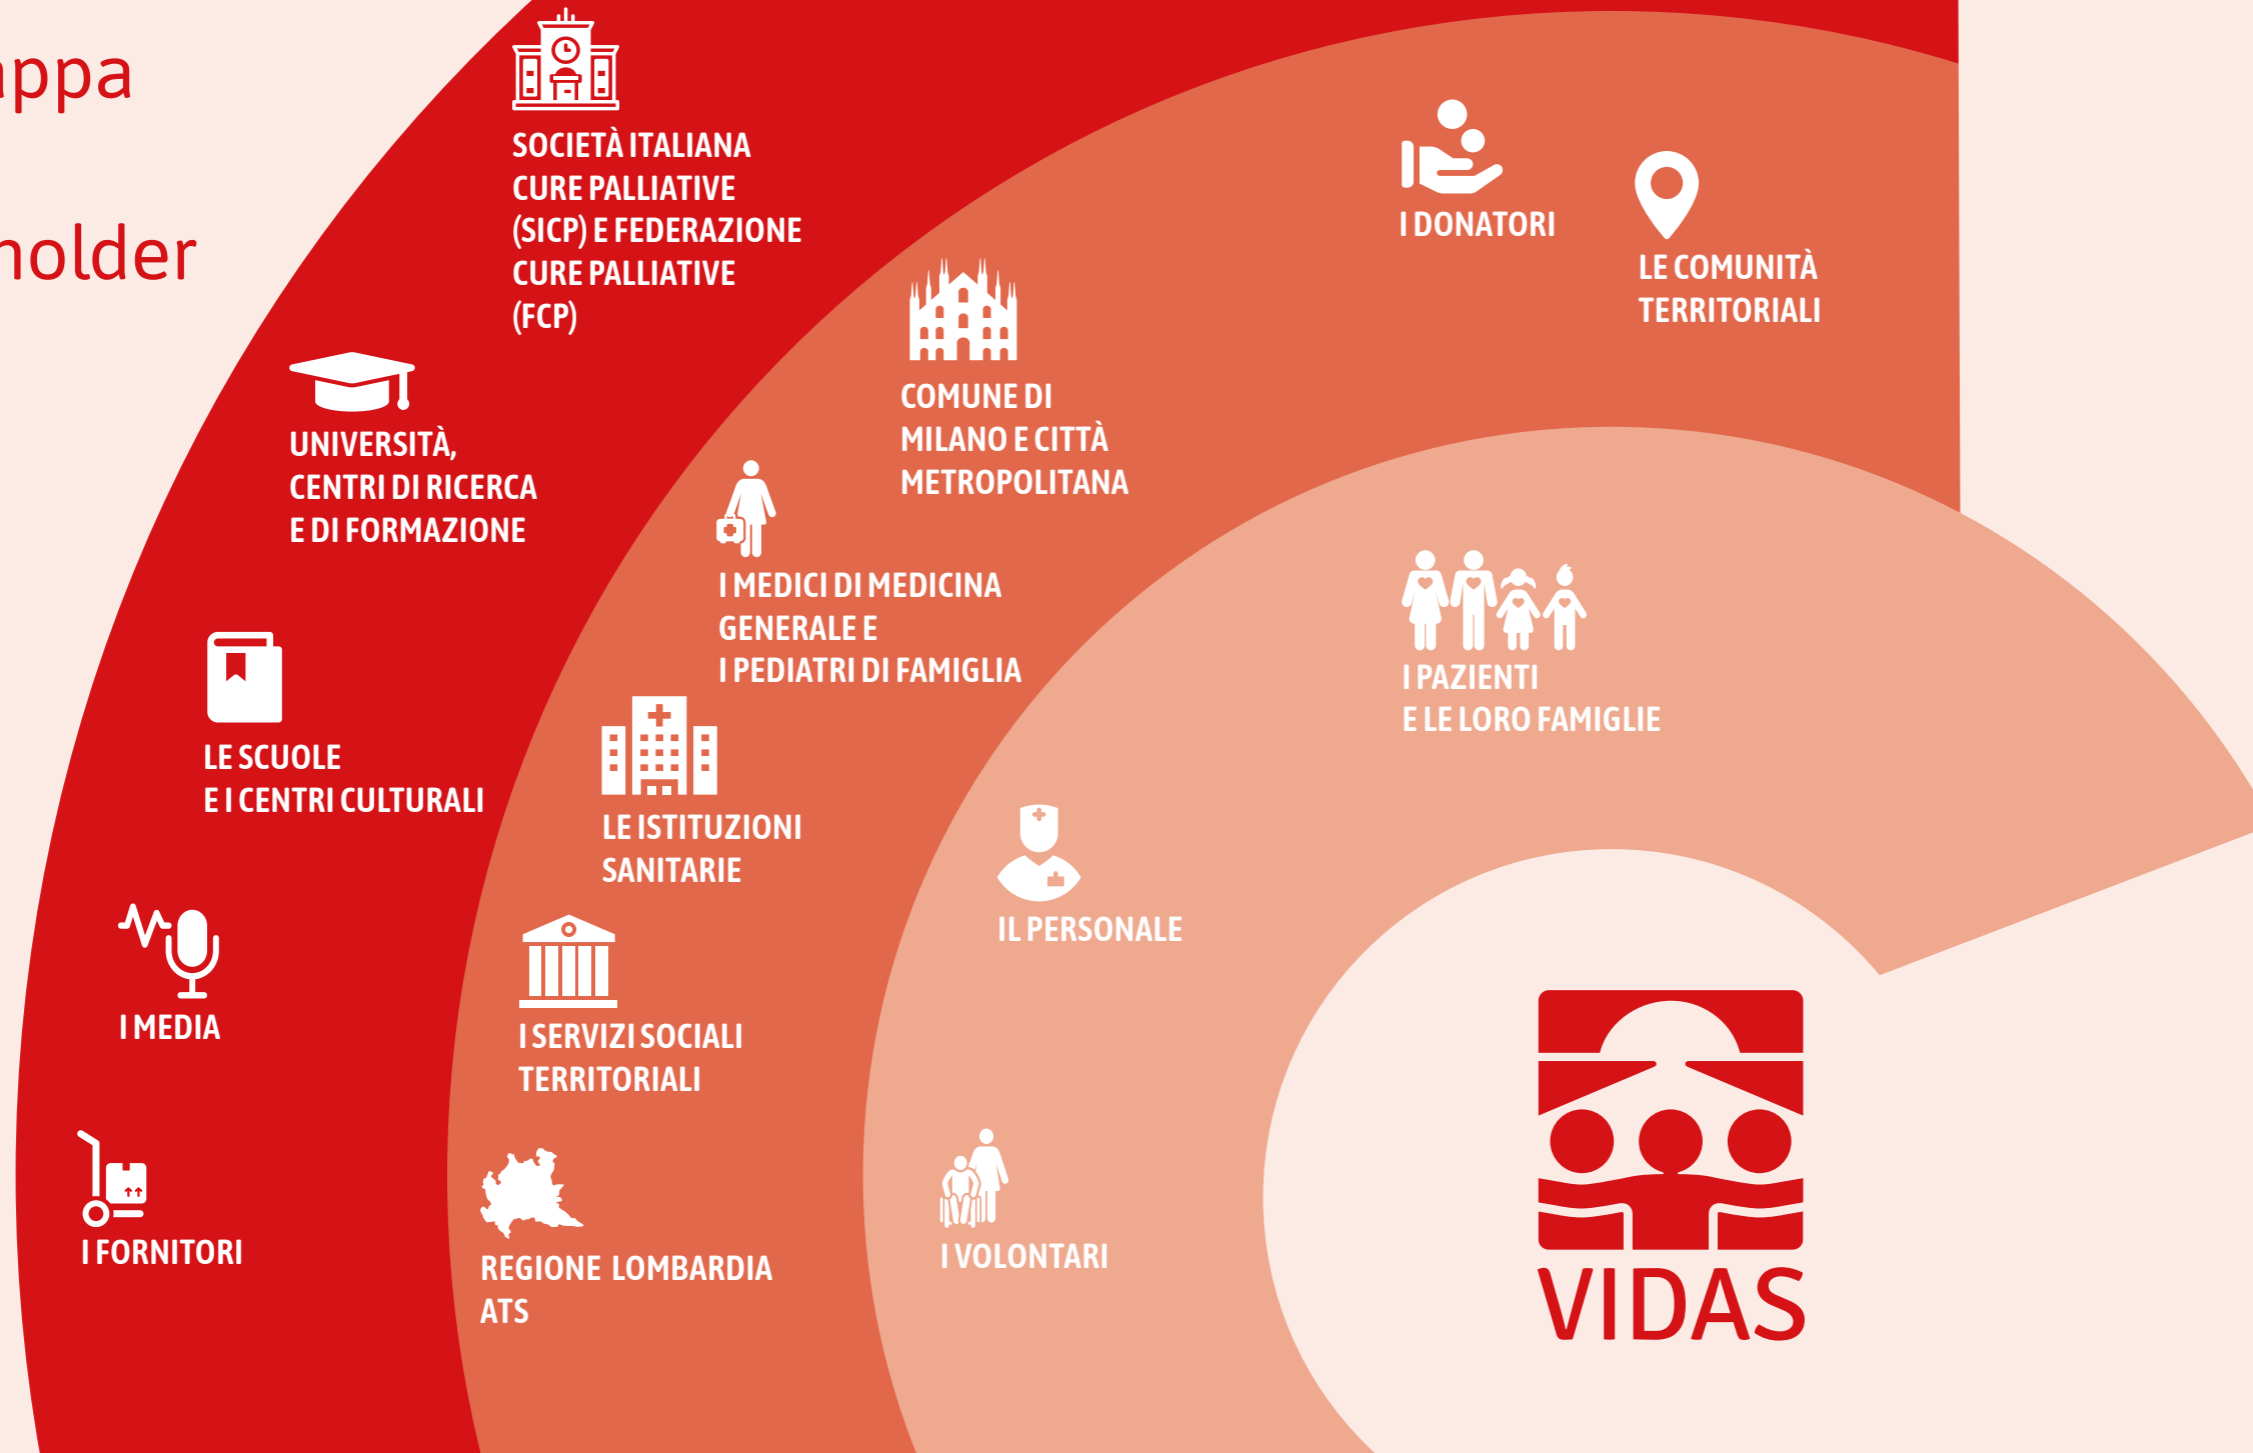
appa

holder

SOCIETÀ ITALIANA CURE PALLIATIVE (SICP) E FEDERAZIONE CURE PALLIATIVE (FCP)

I DONATORI

LE COMUNITÀ TERRITORIALI

COMUNE DI MILANO E CITTÀ METROPOLITANA

UNIVERSITÀ, CENTRI DI RICERCA E DI FORMAZIONE

I MEDICI DI MEDICINA GENERALE E I PEDIATRI DI FAMIGLIA

I PAZIENTI E LE LORO FAMIGLIE

LE SCUOLE E I CENTRI CULTURALI

LE ISTITUZIONI SANITARIE

IL PERSONALE

I MEDIA

I SERVIZI SOCIALI TERRITORIALI

I FORNITORI

REGIONE LOMBARDIA ATS

I VOLONTARI

VIDAS